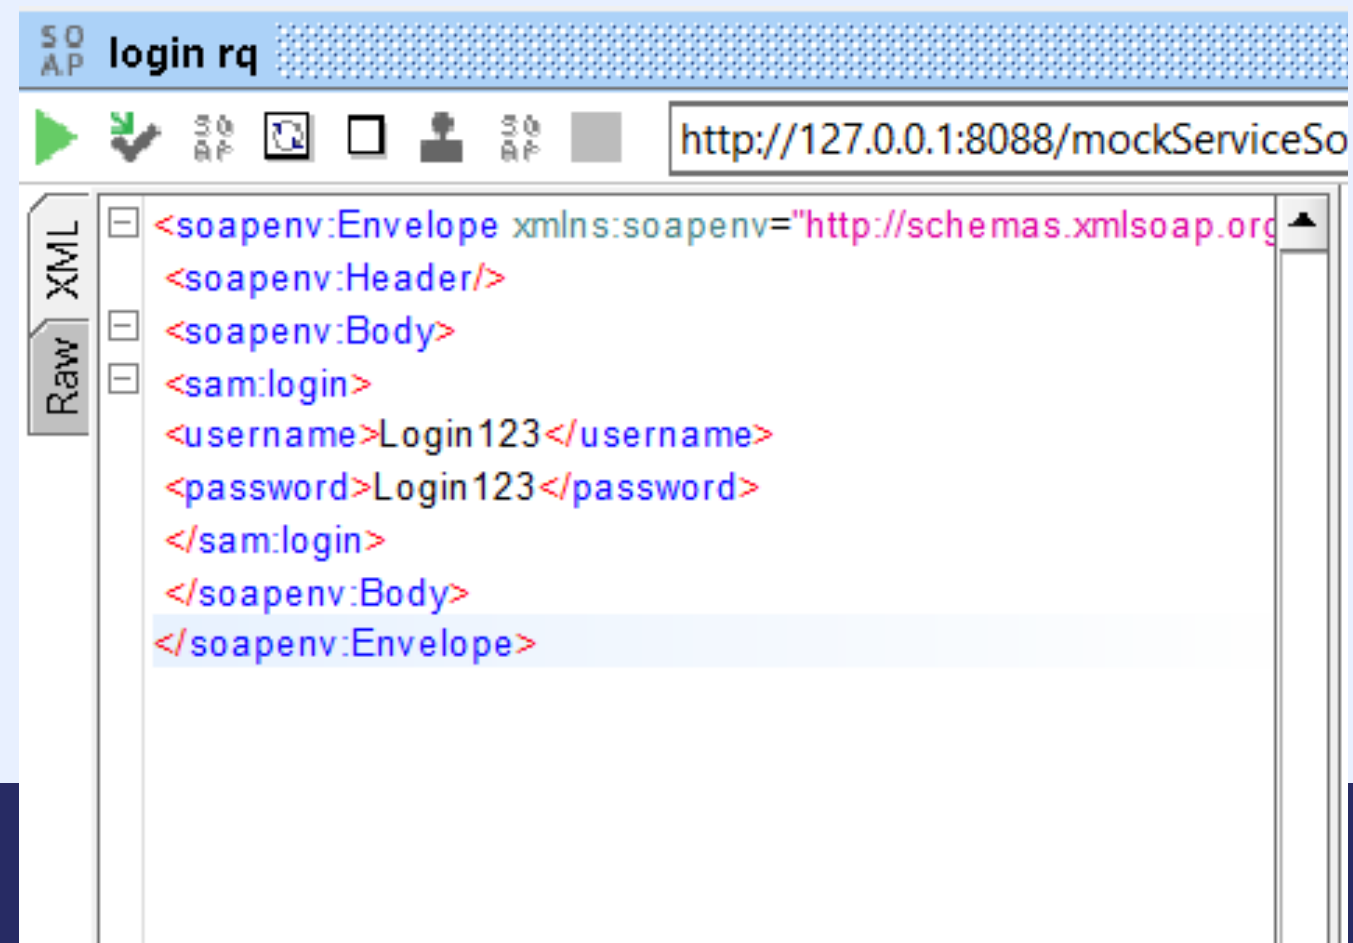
SO AP login rq

SO AP SO AP http://127.0.0.1:8088/mockServiceSo

XML
Raw

<soapenv:Envelope xmlns:soapenv="http://schemas.xmlsoap.org
<soapenv:Header/>
<soapenv:Body>
<sam:login>
<username>Login123</username>
<password>Login123</password>
</sam:login>
</soapenv:Body>
</soapenv:Envelope>